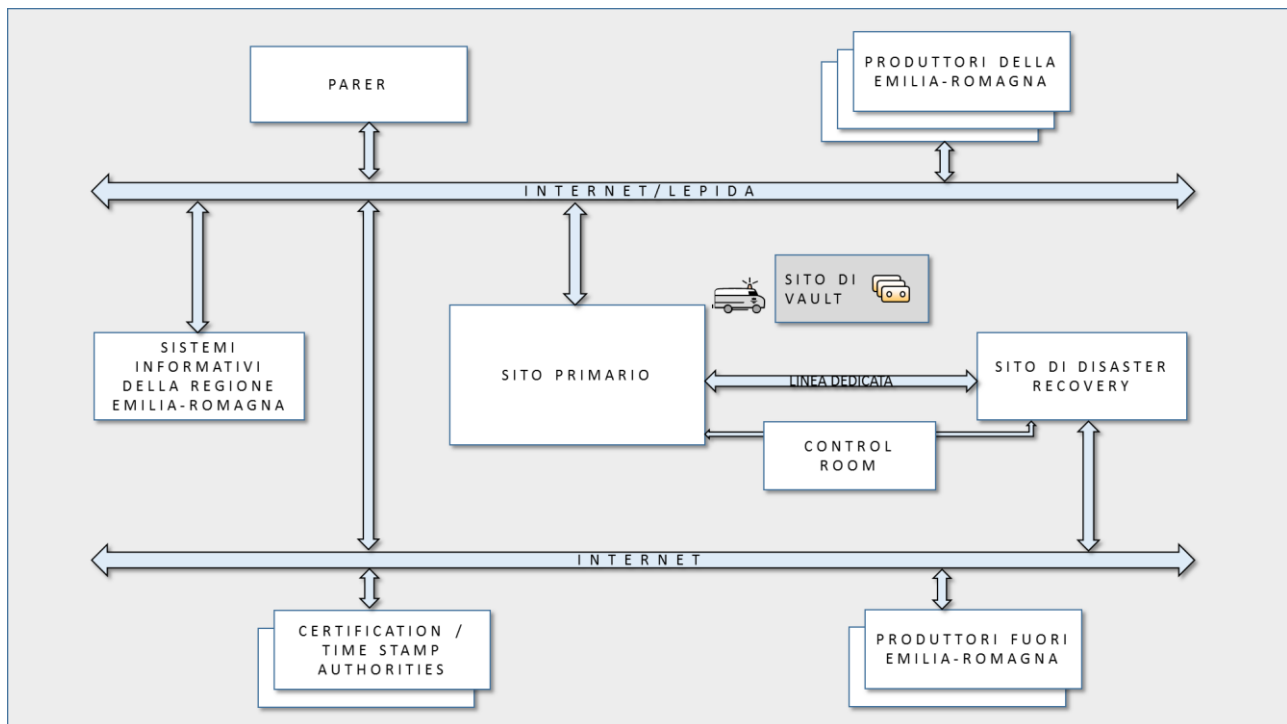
PARER

PRODUTTORI DELLA EMILIA-ROMAGNA

INTERNET/LEPIDA

SITO DI VAULT

SISTEMI INFORMATIVI DELLA REGIONE EMILIA-ROMAGNA

SITO PRIMARIO

LINEA DEDICATA

SITO DI DISASTER RECOVERY

CONTROL ROOM

INTERNET

CERTIFICATION / TIME STAMP AUTHORITIES

PRODUTTORI FUORI EMILIA-ROMAGNA